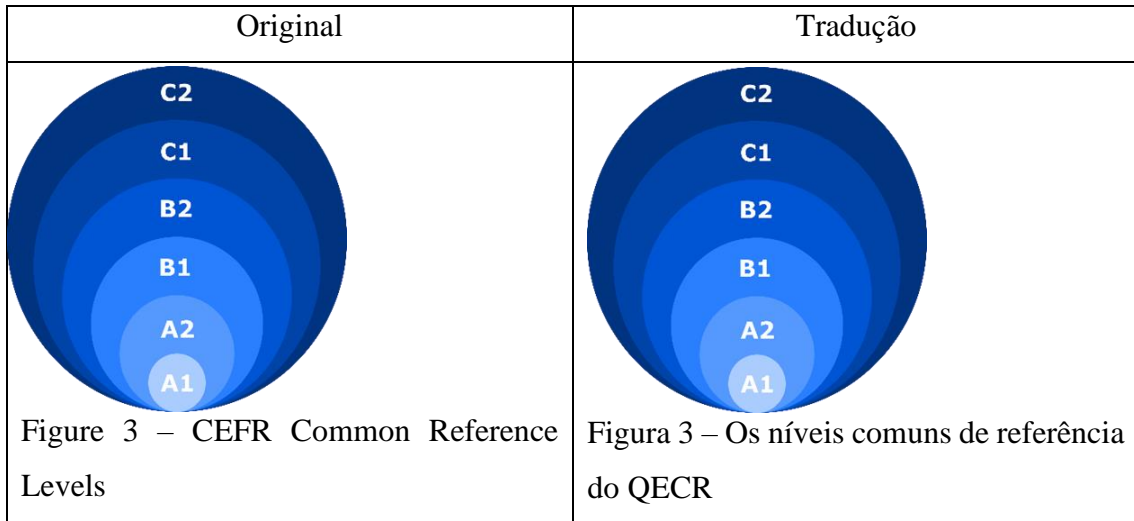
| Original | Tradução |
|---|---|
| C2<br>C1<br>B2<br>B1<br>A2<br>A1<br>Figure 3 – CEFR Common Reference Levels | C2<br>C1<br>B2<br>B1<br>A2<br>A1<br>Figura 3 – Os níveis comuns de referência do QECR |